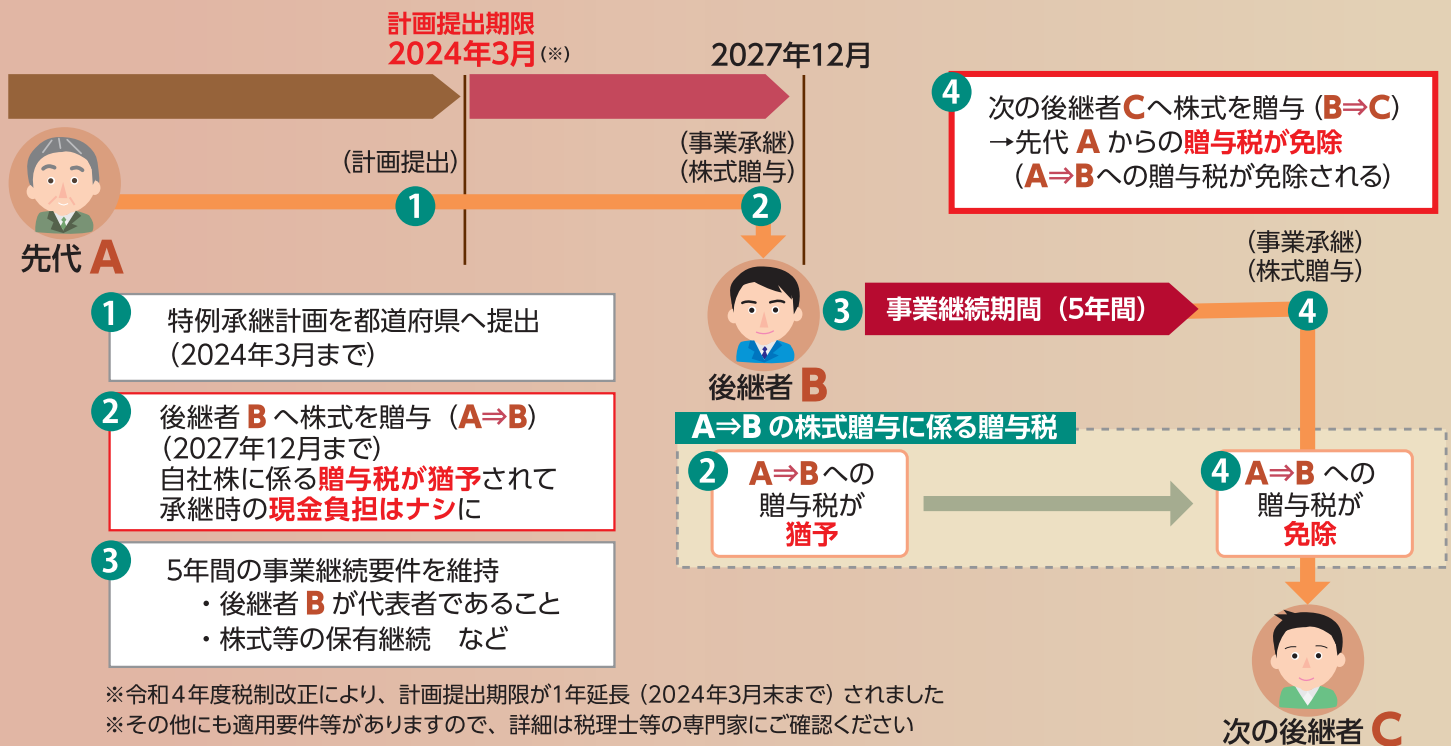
計画提出期限
2024年3月(※)

2027年12月

4 次の後継者Cへ株式を贈与(B⇒C)
→先代 A からの贈与税が免除
(A⇒Bへの贈与税が免除される)

(計画提出)

1

(事業承継)
(株式贈与)

2

先代 A

(事業承継)
(株式贈与)

3 事業継続期間(5年間)

4

後継者 B

1 特例承継計画を都道府県へ提出
(2024年3月まで)

2 後継者 B へ株式を贈与(A⇒B)
(2027年12月まで)
自社株に係る贈与税が猶予されて
承継時の現金負担はナシに

3 5年間の事業継続要件を維持
・後継者 B が代表者であること
・株式等の保有継続　など

A⇒B の株式贈与に係る贈与税

2 A⇒Bへの
贈与税が
猶予

4 A⇒B への
贈与税が
免除

次の後継者 C

※令和4年度税制改正により、計画提出期限が1年延長(2024年3月末まで)されました
※その他にも適用要件等がありますので、詳細は税理士等の専門家にご確認ください